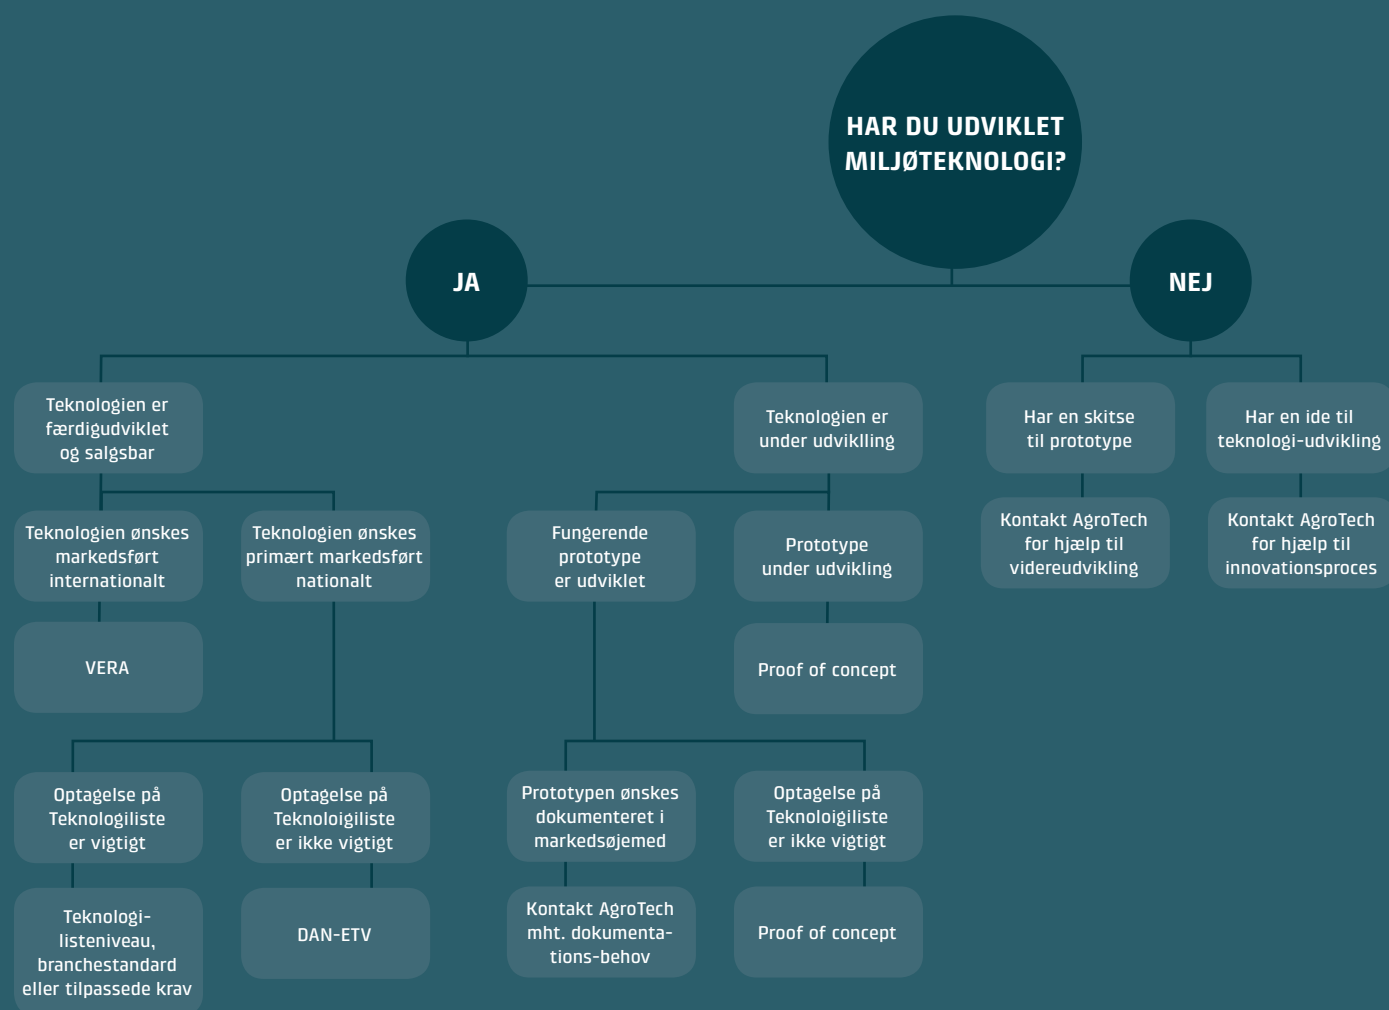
HAR DU UDVIKLET MILJØTEKNOLOGI?

JA

NEJ

Teknologien er færdigudviklet og salgsbar

Teknologien er under udvikIling

Har en skitse til prototype

Har en ide til teknologi-udvikling

Teknologien ønskes markedsført internationalt

Teknologien ønskes primært markedsført nationalt

Fungerende prototype er udviklet

Prototype under udvikling

Kontakt AgroTech for hjælp til videreudvikling

Kontakt AgroTech for hjælp til innovationsproces

VERA

Proof of concept

Optagelse på Teknologiliste er vigtigt

Optagelse på Teknoloigiliste er ikke vigtigt

Prototypen ønskes dokumenteret i markedsøjemed

Optagelse på Teknoloigiliste er ikke vigtigt

Teknologilisteniveau, branchestandard eller tilpassede krav

DAN-ETV

Kontakt AgroTech mht. dokumentations-behov

Proof of concept